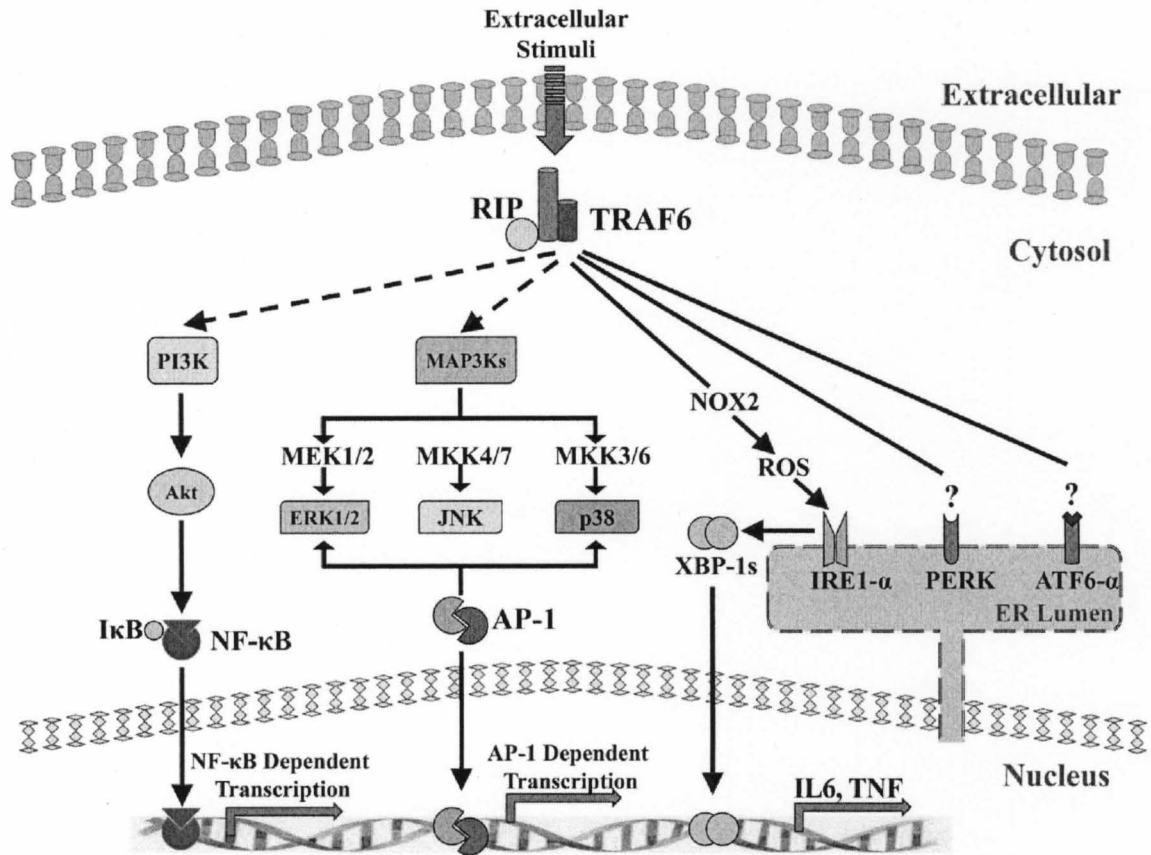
Extracellular Stimuli

Extracellular

RIP TRAF6

Cytosol

PI3K

MAP3Ks

NOX2

Akt

MEK1/2 MKK4/7 MKK3/6

ROS

ERK1/2 JNK p38

?

?

XBP-1s

IRE1-α PERK ATF6-α

ER Lumen

IκB NF-κB

AP-1

NF-κB Dependent Transcription

AP-1 Dependent Transcription

Nucleus

IL6, TNF